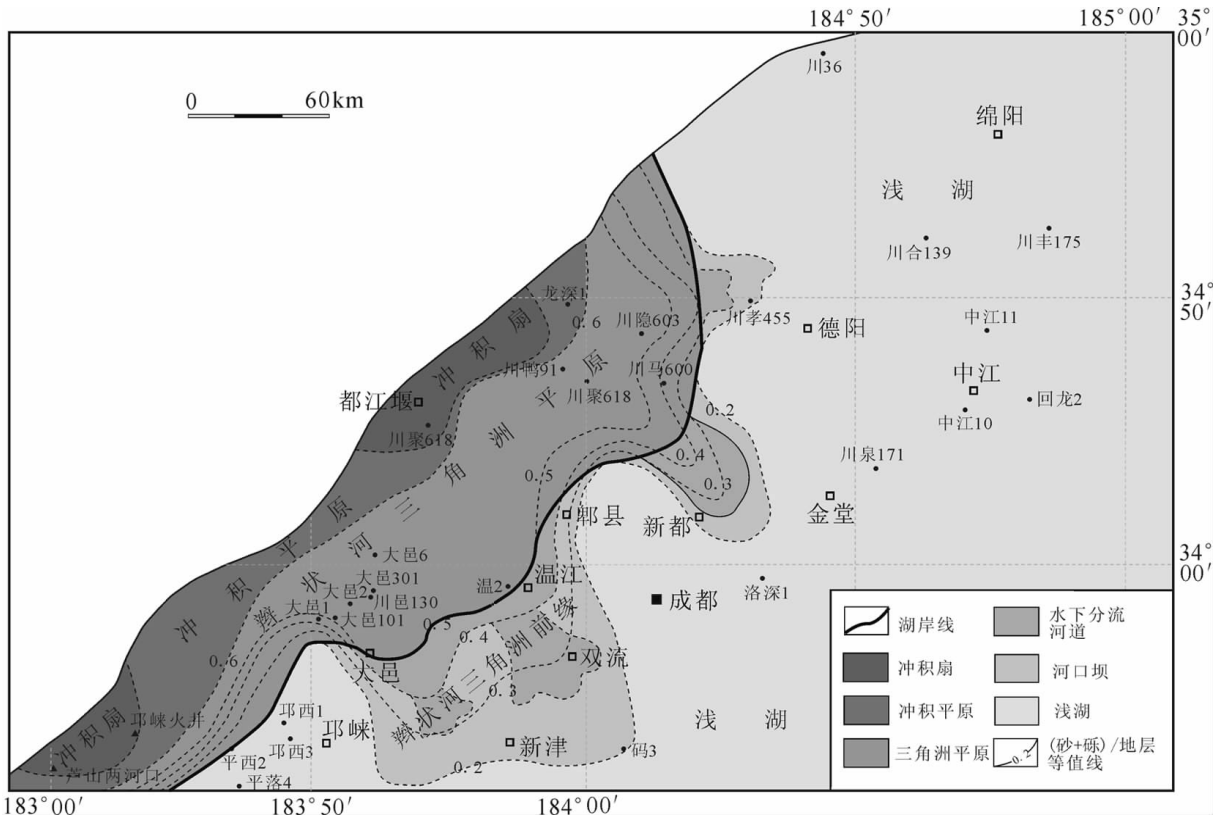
184° 50′
185° 00′
35° 00′
川36
0 60km
绵阳
浅 湖
川合139
川丰175
34° 50′
龙深1
0.6
川隐603
川孝455
德阳
中江11
川鹤91
川马600
川聚618
中江
回龙2
都江堰
冲积扇
三角洲平原
0.2
中江10
川聚618
0.4
川泉171
0.5
0.3
金堂
郫县
新都
冲积平原
辫状河
大邑6
34° 00′
大邑301
温江
大邑2
温2
成都
洛深1
大邑1
川邑130
大邑101
0.5
0.4
三角洲前缘
湖岸线
水下分流河道
0.6
大邑
双流
冲积扇
河口坝
0.3
辫状河三角洲
邛西1
邛崃火井
邛崃
浅 湖
冲积平原
浅湖
冲积扇
邛西3
新津
平西2
码3
三角洲平原
(砂+砾)/地层等值线
芦山西河门
平落4
0.2
183° 00′
183° 50′
184° 00′